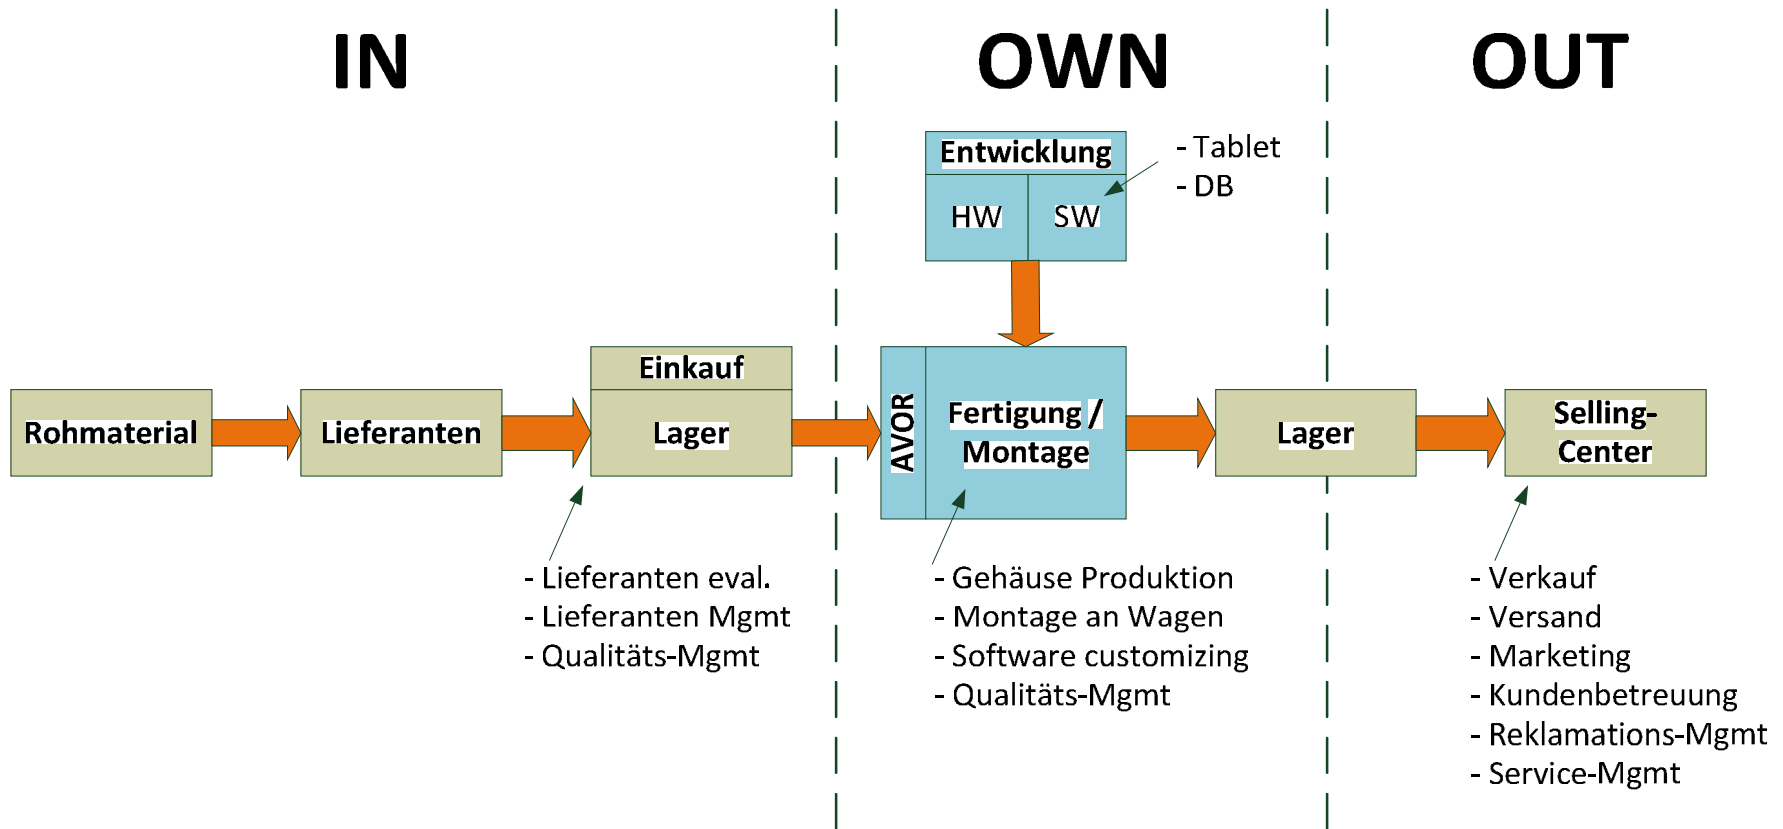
IN

OWN

OUT

Entwicklung

HW

SW

- Tablet
- DB

Rohmaterial

Lieferanten

Einkauf

Lager

AVOR

Fertigung / Montage

Lager

Selling-Center

- Lieferanten eval.
- Lieferanten Mgmt
- Qualitäts-Mgmt

- Gehäuse Produktion
- Montage an Wagen
- Software customizing
- Qualitäts-Mgmt

- Verkauf
- Versand
- Marketing
- Kundenbetreuung
- Reklamations-Mgmt
- Service-Mgmt